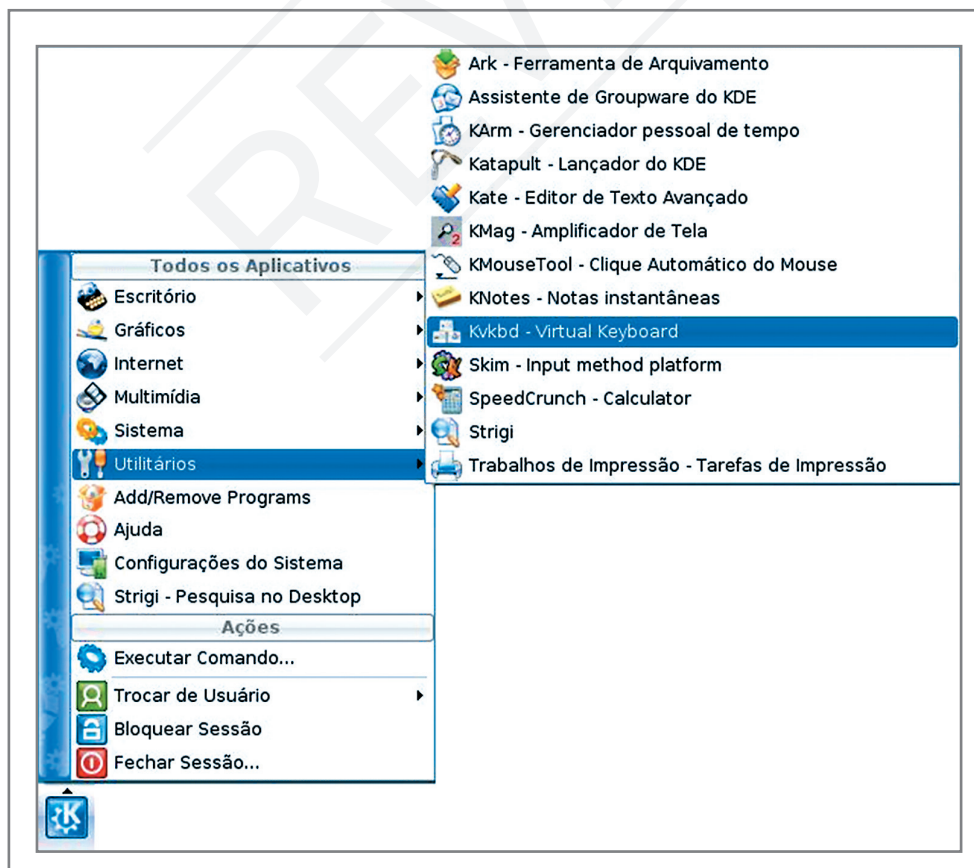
Ark - Ferramenta de Arquivamento
Assistente de Groupware do KDE
KArm - Gerenciador pessoal de tempo
Katapult - Lançador do KDE
Kate - Editor de Texto Avançado
KMag - Amplificador de Tela
KMouseTool - Clique Automático do Mouse
KNotes - Notas instantâneas
Kvkbd - Virtual Keyboard
Skim - Input method platform
SpeedCrunch - Calculator
Strigi
Trabalhos de Impressão - Tarefas de Impressão

Todos os Aplicativos
Escritório
Gráficos
Internet
Multimídia
Sistema
Utilitários
Add/Remove Programs
Ajuda
Configurações do Sistema
Strigi - Pesquisa no Desktop
Ações
Executar Comando...
Trocar de Usuário
Bloquear Sessão
Fechar Sessão...